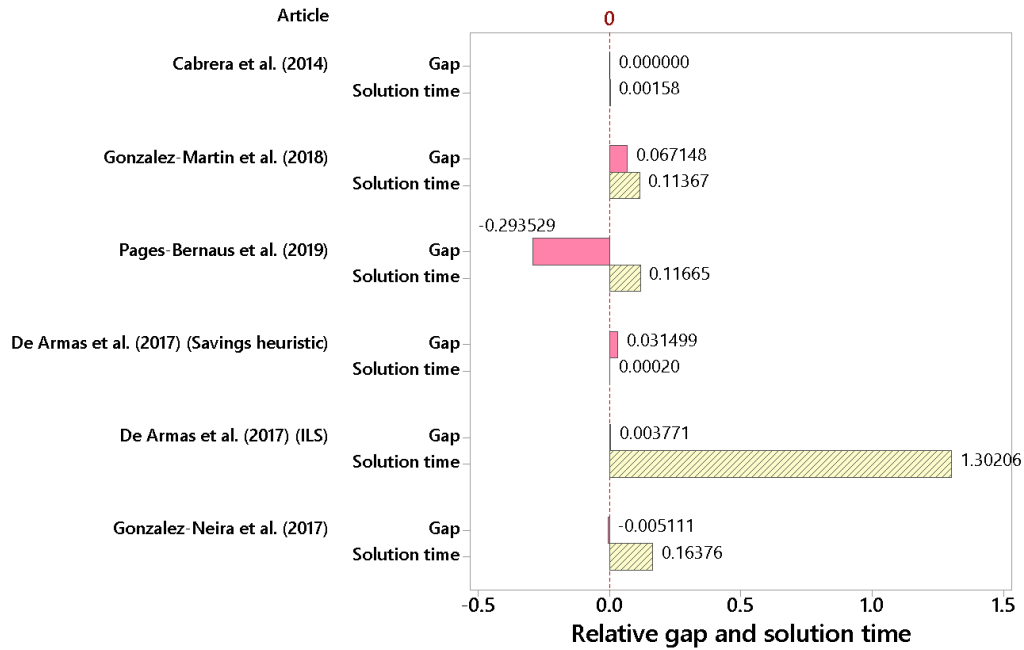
Article

0

Cabrera et al. (2014) Gap 0.000000
Solution time 0.00158

Gonzalez-Martin et al. (2018) Gap 0.067148
Solution time 0.11367

Pages-Bernaus et al. (2019) Gap -0.293529
Solution time 0.11665

De Armas et al. (2017) (Savings heuristic) Gap 0.031499
Solution time 0.00020

De Armas et al. (2017) (ILS) Gap 0.003771
Solution time 1.30206

Gonzalez-Neira et al. (2017) Gap -0.005111
Solution time 0.16376

-0.5 0.0 0.5 1.0 1.5

Relative gap and solution time